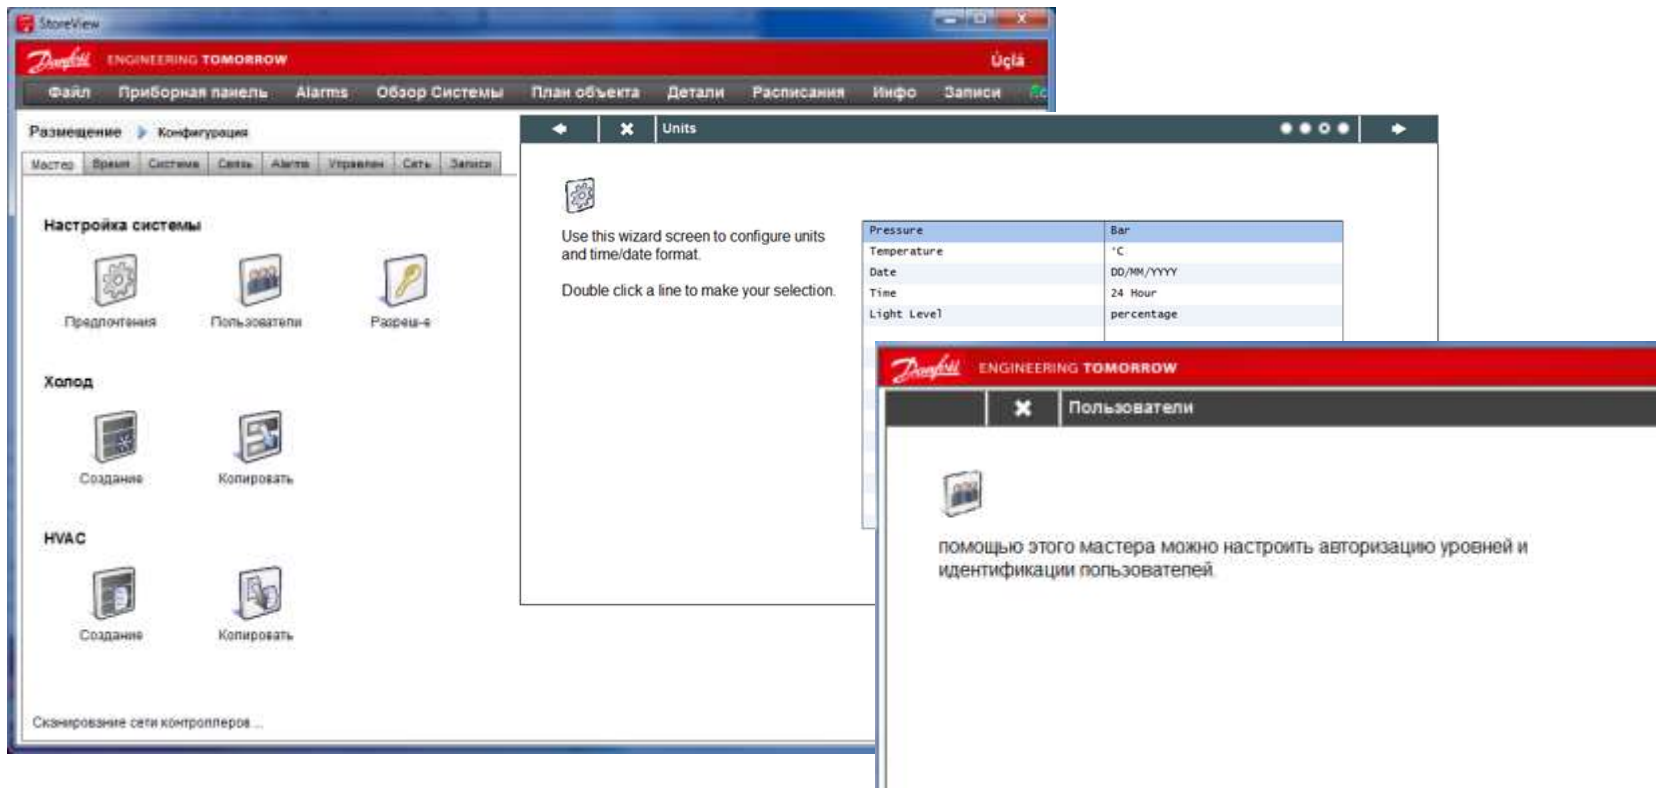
StoreView

Danfoss ENGINEERING TOMORROW Üçlá

Файл Приборная панель Alarms Обзор Системы План объекта Детали Расписания Инфо Записи

Размещение Конфигурация

Мастер Время Система Связь Alarms Управлен Сеть Записи

Настройка системы

Предпочтения Пользователи Разреш-е

Холод

Создание Копировать

HVAC

Создание Копировать

Сканирование сети контроллеров ...

Units

Use this wizard screen to configure units and time/date format.

Double click a line to make your selection.

| Pressure | Bar |
|---|---|
| Temperature | °C |
| Date | DD/MM/YYYY |
| Time | 24 Hour |
| Light Level | percentage |

Danfoss ENGINEERING TOMORROW

Пользователи

помощью этого мастера можно настроить авторизацию уровней и идентификации пользователей.